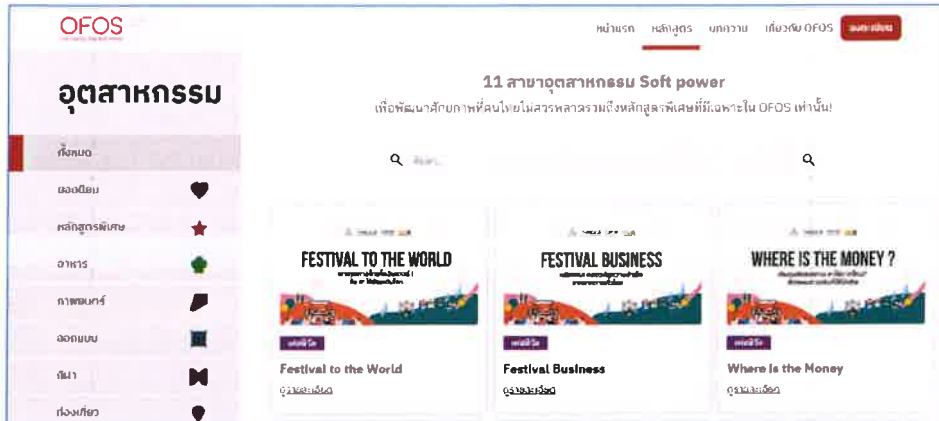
OFOS

หน้าแรก หลักสูตร บทความ เกี่ยวกับ OFOS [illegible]

อุตสาหกรรม

ทั้งหมด

ยอดนิยม

หลักสูตรพิเศษ

อาหาร

ภาพยนตร์

ออกแบบ

กีฬา

ท่องเที่ยว

11 สาขาอุตสาหกรรม Soft power

เพื่อพัฒนาศักยภาพที่คนไทยไม่ควรพลาดรวมถึงหลักสูตรพิเศษที่มีเฉพาะใน OFOS เท่านั้น!

ค้นหา

FESTIVAL TO THE WORLD

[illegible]

Festival to the World

ดูรายละเอียด

FESTIVAL BUSINESS

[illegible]

Festival Business

ดูรายละเอียด

WHERE IS THE MONEY ?

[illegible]

Where is the Money

ดูรายละเอียด